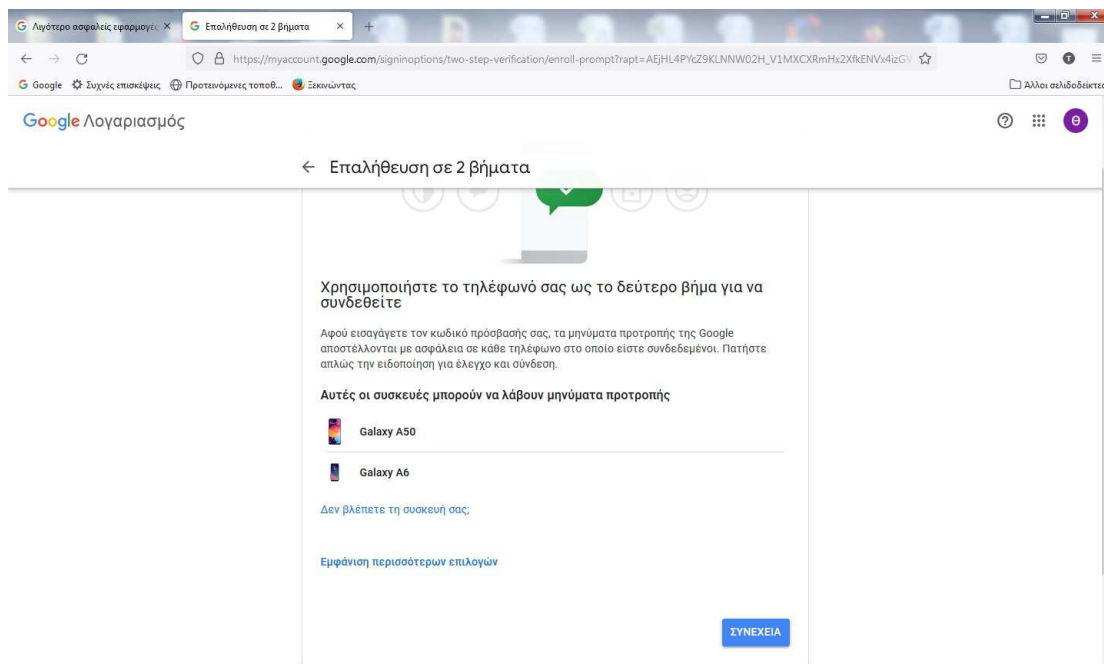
G Λιγότερο ασφαλείς εφαρμογές ×
G Επαλήθευση σε 2 βήματα ×
+

https://myaccount.google.com/signinoptions/two-step-verification/enroll-prompt?rapt=AEjHL4PYcZ9KLNNW02H_V1MXCXRmHx2XfkENVx4izG

G Google  Συχνές επισκέψεις  Προτεινόμενες τοποθ...  Ξεκινώντας
Άλλοι σελιδοδείκτες

Google Λογαριασμός

θ

← Επαλήθευση σε 2 βήματα

Χρησιμοποιήστε το τηλέφωνό σας ως το δεύτερο βήμα για να συνδεθείτε

Αφού εισαγάγετε τον κωδικό πρόσβασής σας, τα μηνύματα προτροπής της Google αποστέλλονται με ασφάλεια σε κάθε τηλέφωνο στο οποίο είστε συνδεδεμένοι. Πατήστε απλώς την ειδοποίηση για έλεγχο και σύνδεση.

Αυτές οι συσκευές μπορούν να λάβουν μηνύματα προτροπής

Galaxy A50

Galaxy A6

Δεν βλέπετε τη συσκευή σας;

Εμφάνιση περισσότερων επιλογών

ΣΥΝΕΧΕΙΑ